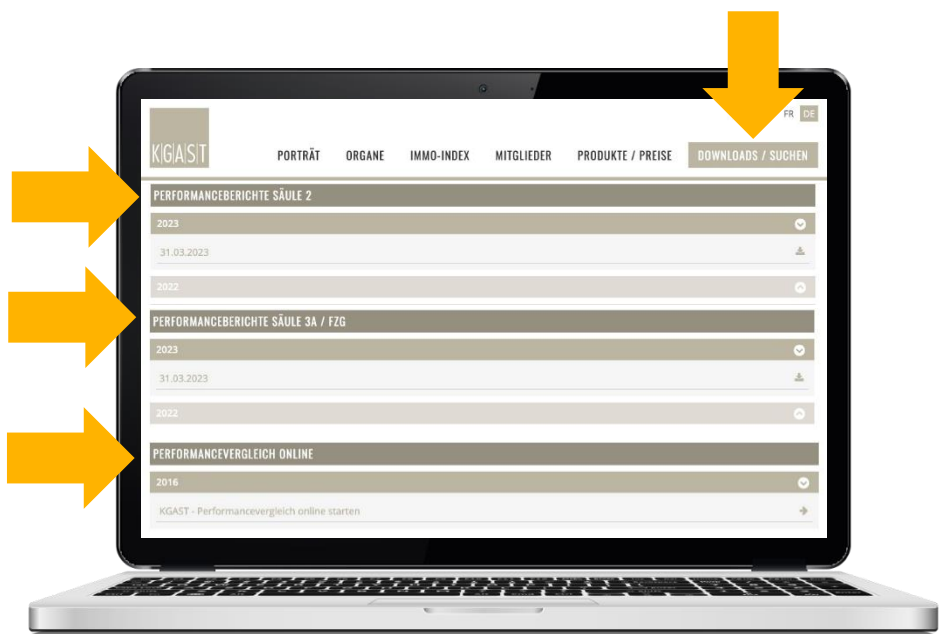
FR DE

KGAST

PORTRÄT ORGANE IMMO-INDEX MITGLIEDER PRODUKTE / PREISE DOWNLOADS / SUCHEN

PERFORMANCEBERICHTE SÄULE 2

2023

31.03.2023

2022

PERFORMANCEBERICHTE SÄULE 3A / FZG

2023

31.03.2023

2022

PERFORMANCEVERGLEICH ONLINE

2016

KGAST - Performancevergleich online starten